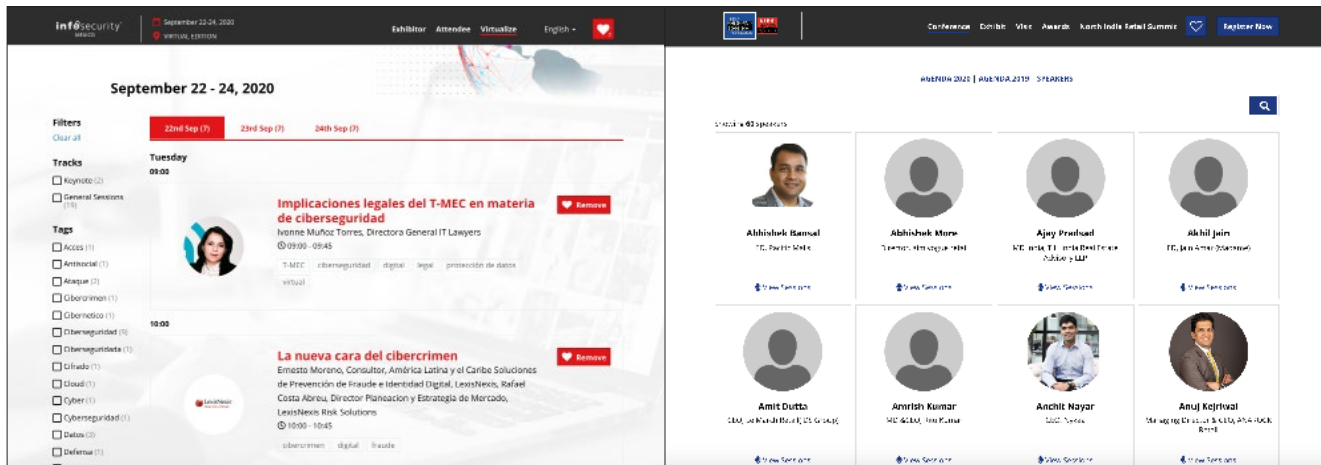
infosecurity MEXICO

September 22-24, 2020
VIRTUAL EDITION

Exhibitor Attendee Virtualize English

September 22 - 24, 2020

Filters
Clear all

Tracks
Keynote (2)
General Sessions (19)

Tags
Acces (1)
Antisocial (1)
Ataque (2)
Cibercrimen (1)
Cibernetico (1)
Ciberseguridad (9)
Ciberseguridada (1)
Cifrado (1)
Cloud (1)
Cyber (1)
Cyberseguridad (1)
Datos (3)
Defensa (1)

22nd Sep (7) 23rd Sep (7) 24th Sep (7)

Tuesday
09:00

Implicaciones legales del T-MEC en materia de ciberseguridad
Ivonne Muñoz Torres, Directora General IT Lawyers
09:00 - 09:45
T-MEC ciberseguridad digital legal protección de datos virtual
Remove

10:00

La nueva cara del cibercrimen
Ernesto Moreno, Consultor, América Latina y el Caribe Soluciones de Prevención de Fraude e Identidad Digital, LexisNexis, Rafael Costa Abreu, Director Planeacion y Estrategia de Mercado, LexisNexis Risk Solutions
10:00 - 10:45
cibercrimen digital fraude
Remove

Conference Exhibit Visit Awards North India Retail Summit Register Now

AGENDA 2020 | AGENDA 2019 SPEAKERS

Showing 62 Speakers

Abhishek Bansal
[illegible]
View Sessions

Abhishek More
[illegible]
View Sessions

Ajay Prashad
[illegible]
View Sessions

Akhil Jain
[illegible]
View Sessions

Amit Dutta
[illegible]
View Sessions

Amrish Kumar
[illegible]
View Sessions

Anchit Nayar
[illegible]
View Sessions

Anuj Kejriwal
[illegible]
View Sessions